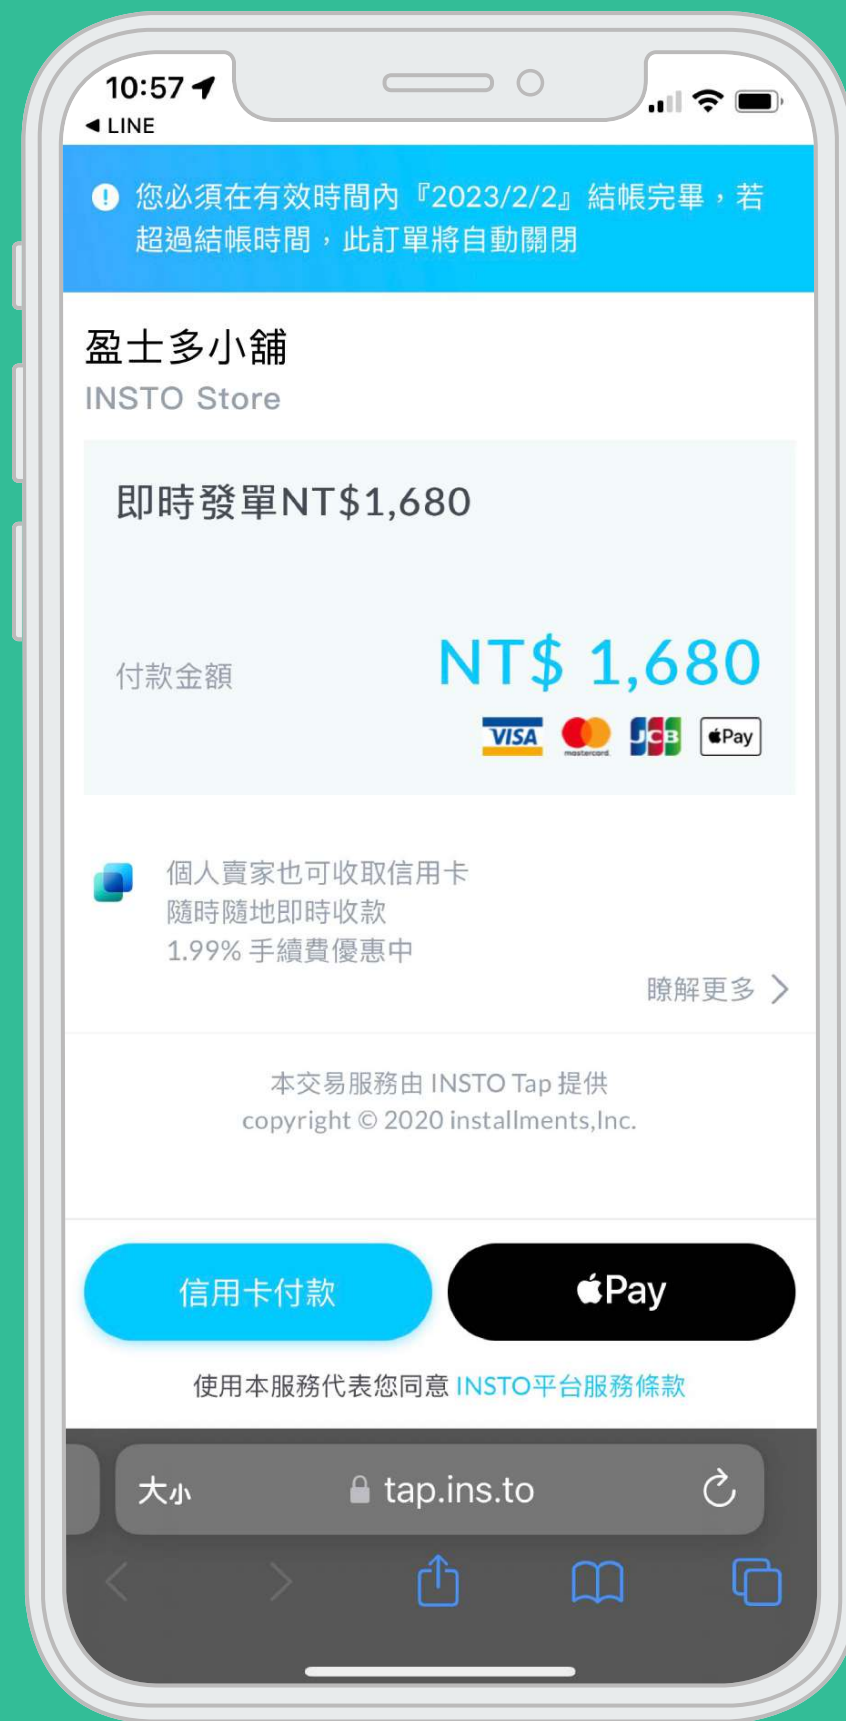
10:57
◀ LINE

您必須在有效時間內『2023/2/2』結帳完畢，若超過結帳時間，此訂單將自動關閉

盈士多小舖
INSTO Store

即時發單NT$1,680

付款金額 NT$ 1,680

VISA mastercard JCB Pay

個人賣家也可收取信用卡
隨時隨地即時收款
1.99% 手續費優惠中

瞭解更多 >

本交易服務由 INSTO Tap 提供
copyright © 2020 installments,Inc.

信用卡付款 Pay

使用本服務代表您同意 INSTO平台服務條款

大小 tap.ins.to